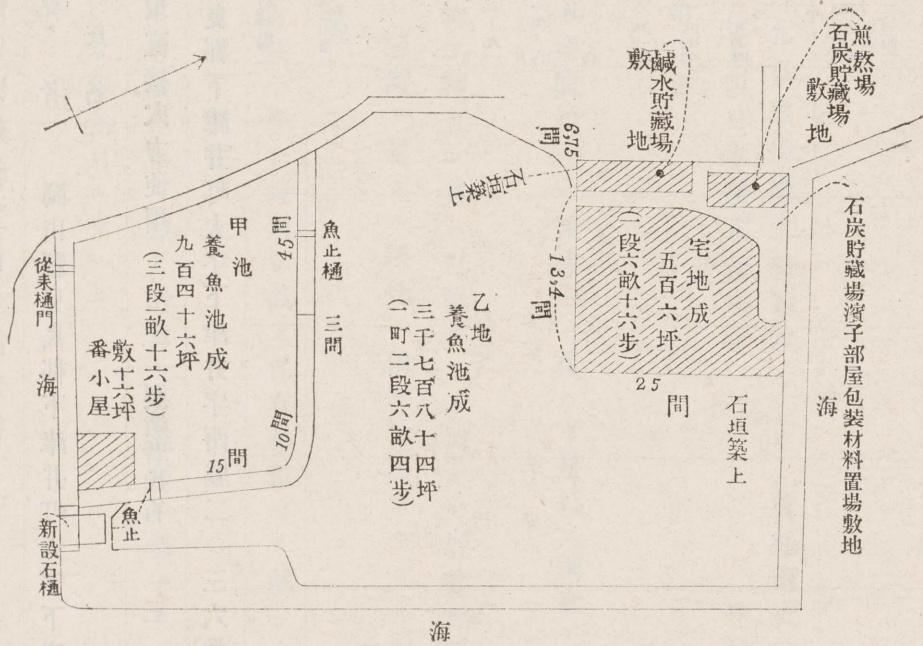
煎熬場
石炭貯藏場
敷地

鹹水貯藏場
敷地

67.5
間

石垣築上

甲池
養魚池成
九百四十六坪
(三段一畝十六歩)

45
間

魚止樋

三間

宅地成
五百六坪
(一段六畝十六歩)

13.4
間

乙地
養魚池成
三千七百八十四坪
(一町二段六畝四歩)

25
間

石垣築上

石炭貯藏場濱子部屋包裝材料置場敷地

從來樋門

海

番小屋
敷十六坪

15
間

10
間

魚止

新設石樋

海

海